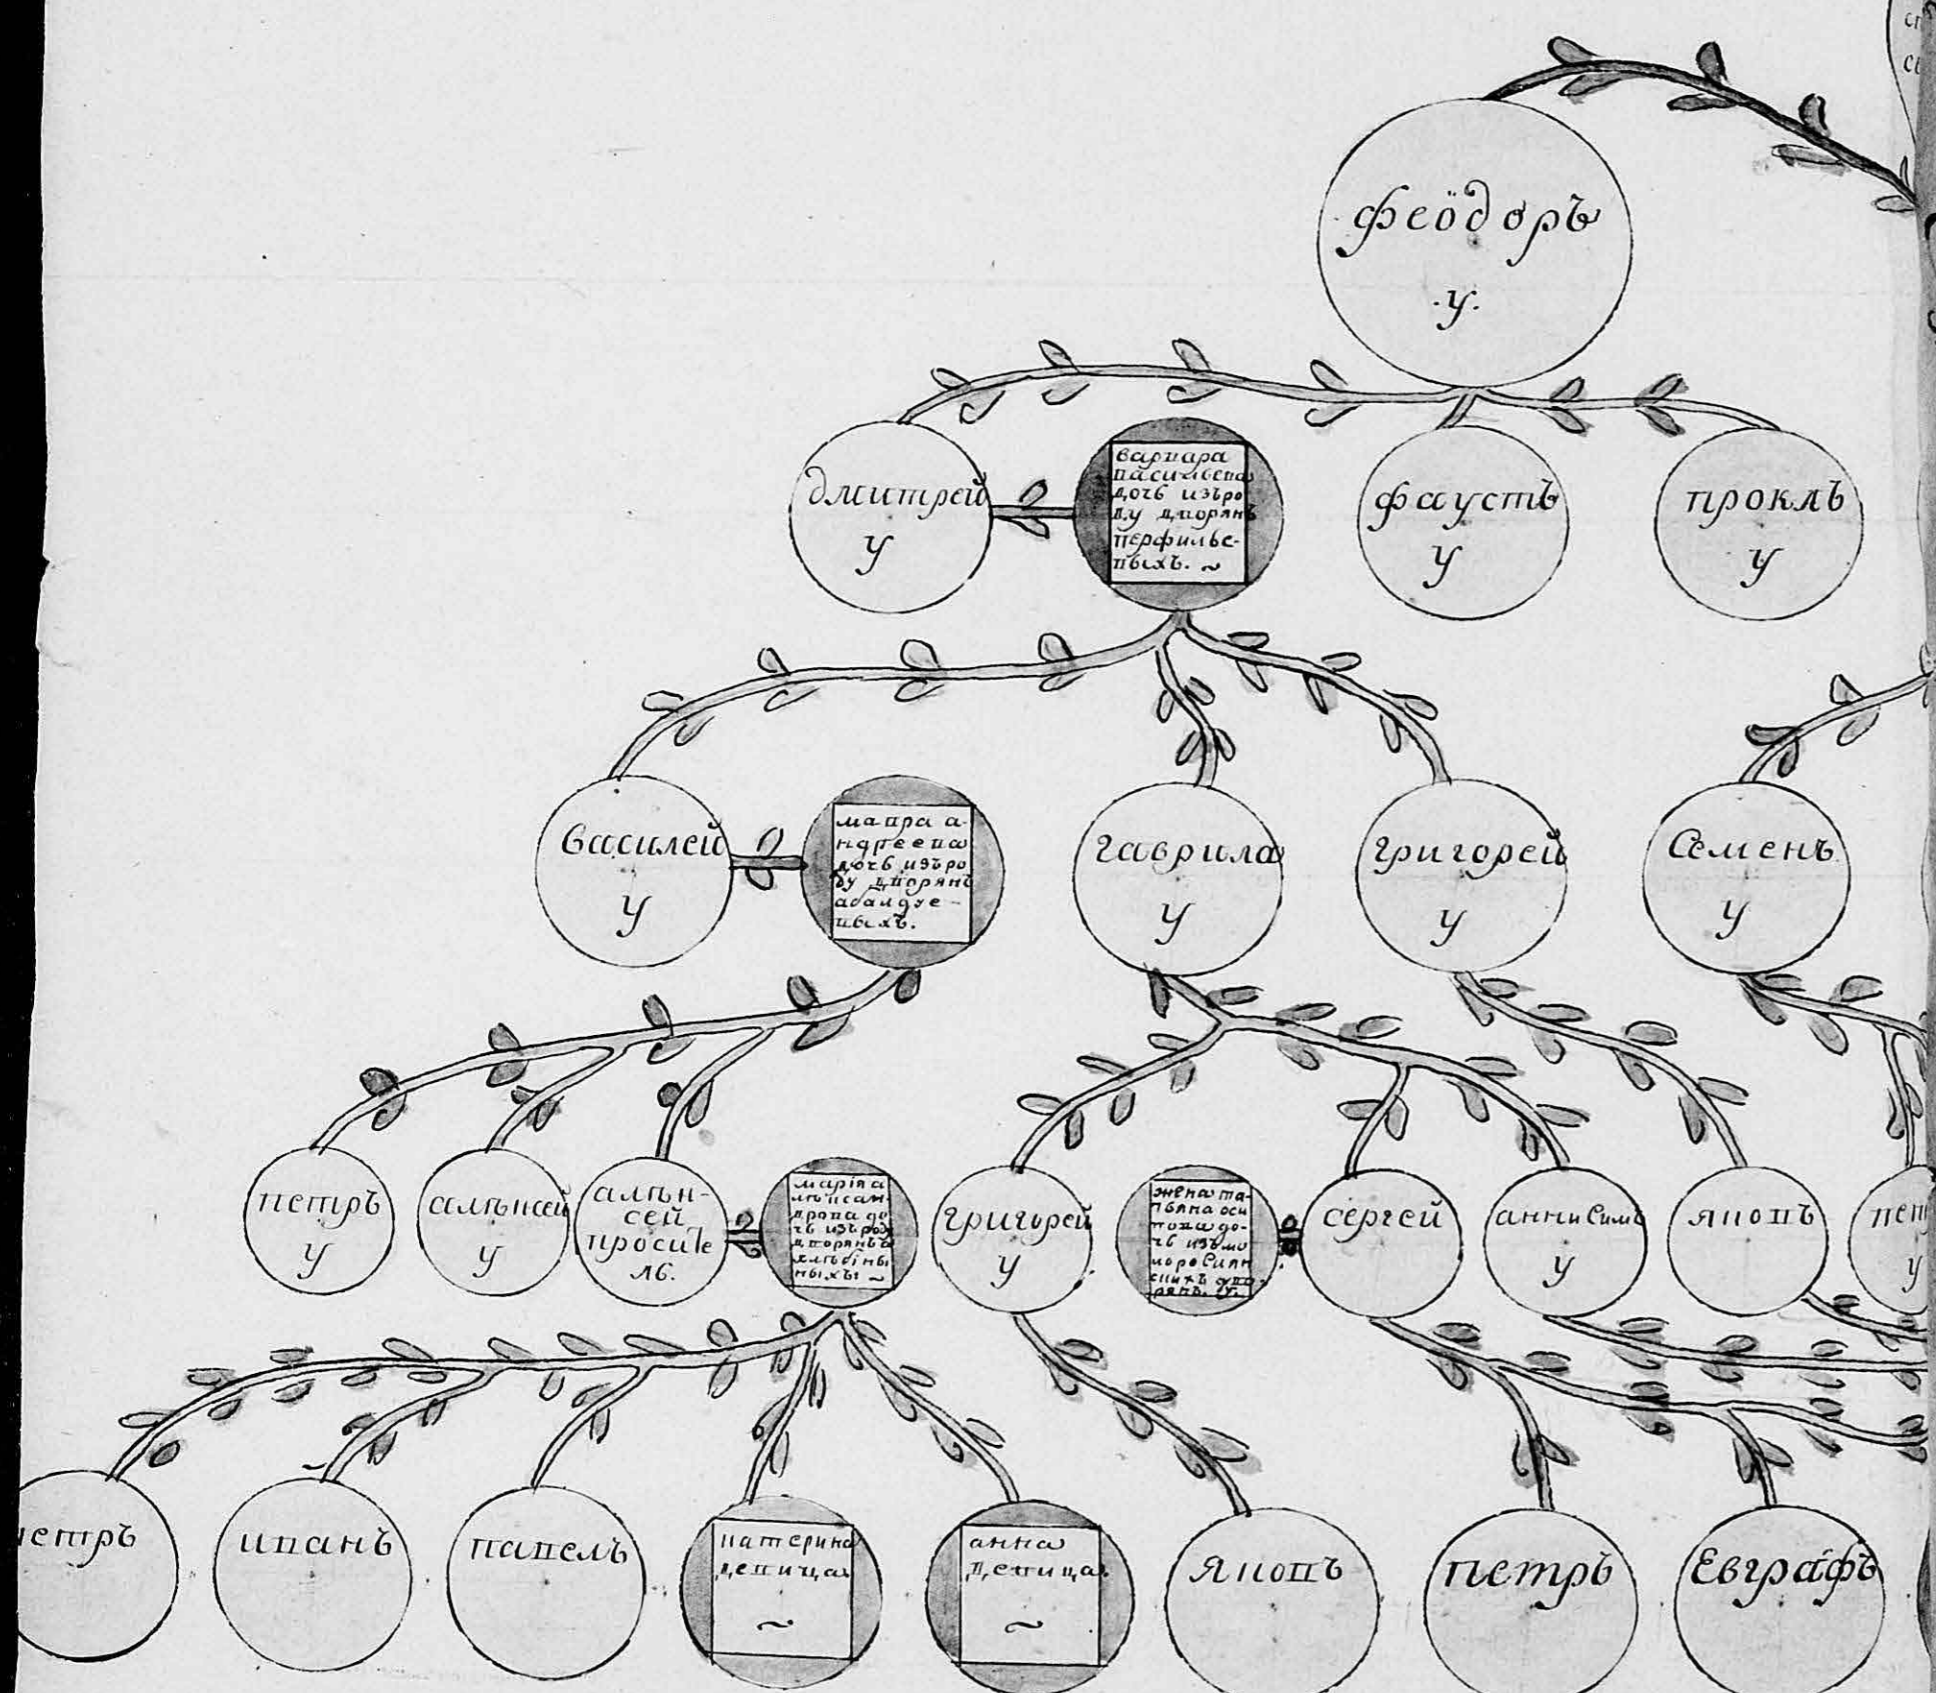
феодоръ
у

дмитрей
у

варвара васильевна дочь изъ роду дворянъ перфильевыхъ. ~

фаустъ
у

проклъ
у

василей
у

марфа андреевна дочь изъ роду дворянъ абаидуевыхъ.

гаврила
у

григорей
у

семенъ
у

петръ
у

алексей
у

алексей просилевъ.

марiя александрова дочь изъ роду дворянъ хлебниковыхъ ~

григорей
у

жена татьяна осиповна дочь изъ мордвиновыхъ дворянъ. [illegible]

сергей

анисимъ
у

яковъ

пет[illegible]
у

петръ

иванъ

павелъ

катерина девица ~

анна девица ~

яковъ

петръ

евграфъ